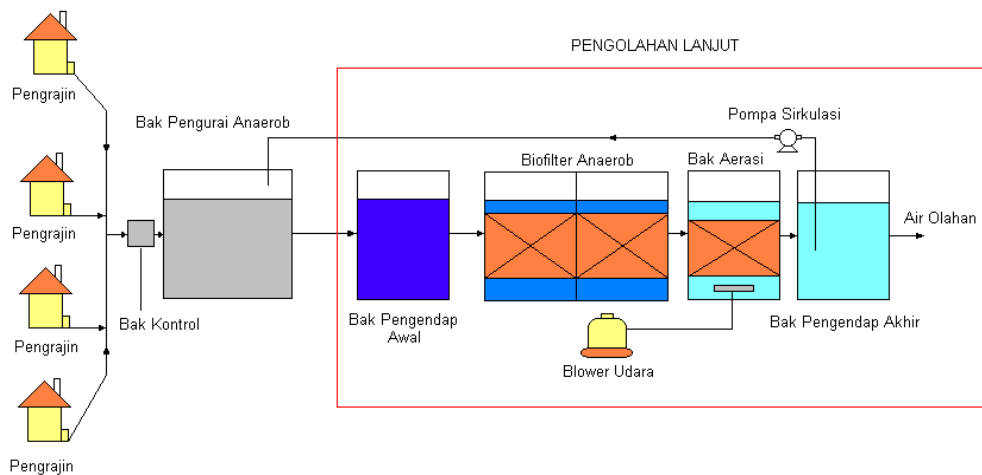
PENGOLAHAN LANJUT

Pengrajin

Pengrajin

Pengrajin

Pengrajin

Bak Pengurai Anaerob

Pompa Sirkulasi

Biofilter Anaerob

Bak Aerasi

Air Olahan

Bak Kontrol

Bak Pengendap Awal

Bak Pengendap Akhir

Blower Udara